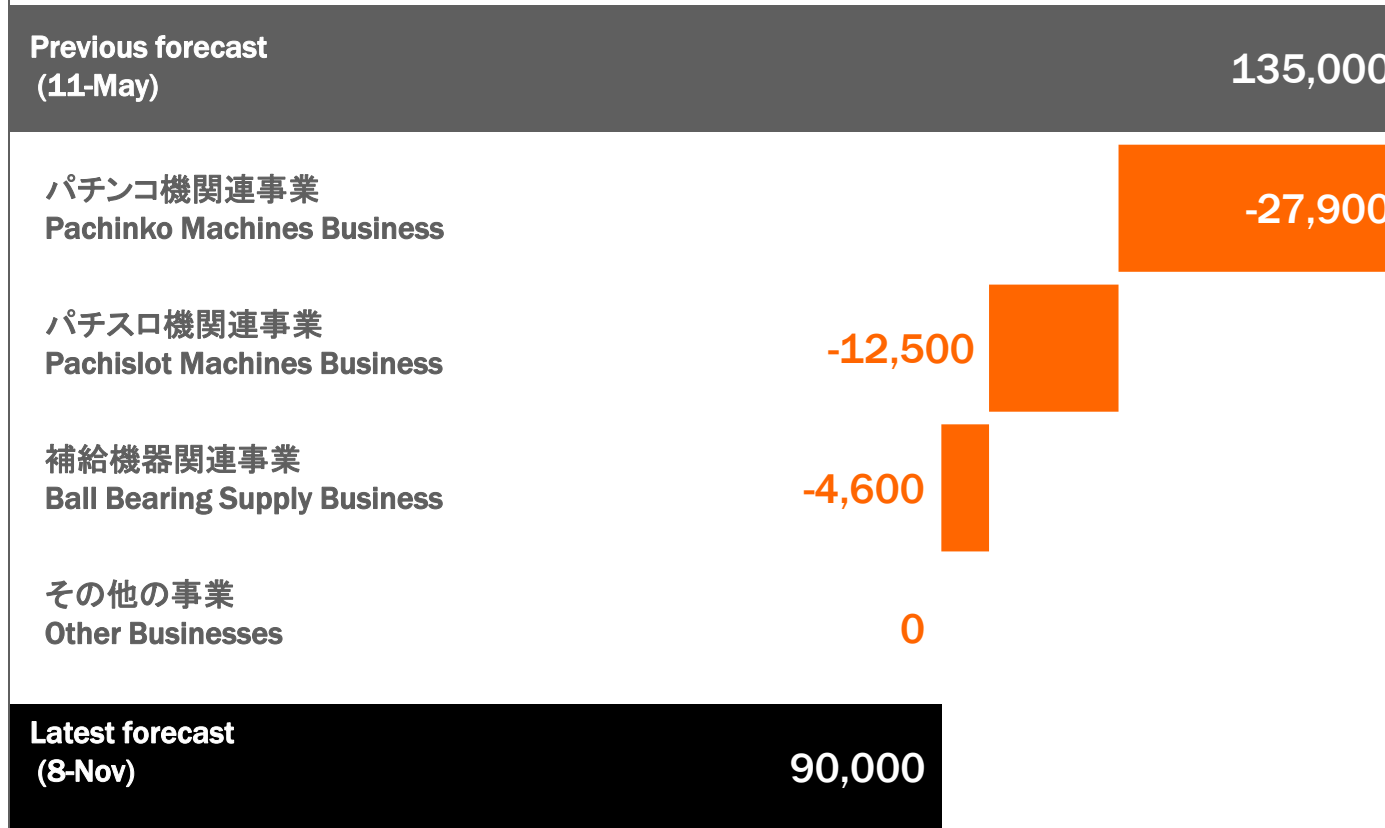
Previous forecast
(11-May)

135,000

パチンコ機関連事業
Pachinko Machines Business

-27,900

パチスロ機関連事業
Pachislot Machines Business

-12,500

補給機器関連事業
Ball Bearing Supply Business

-4,600

その他の事業
Other Businesses

0

Latest forecast
(8-Nov)

90,000